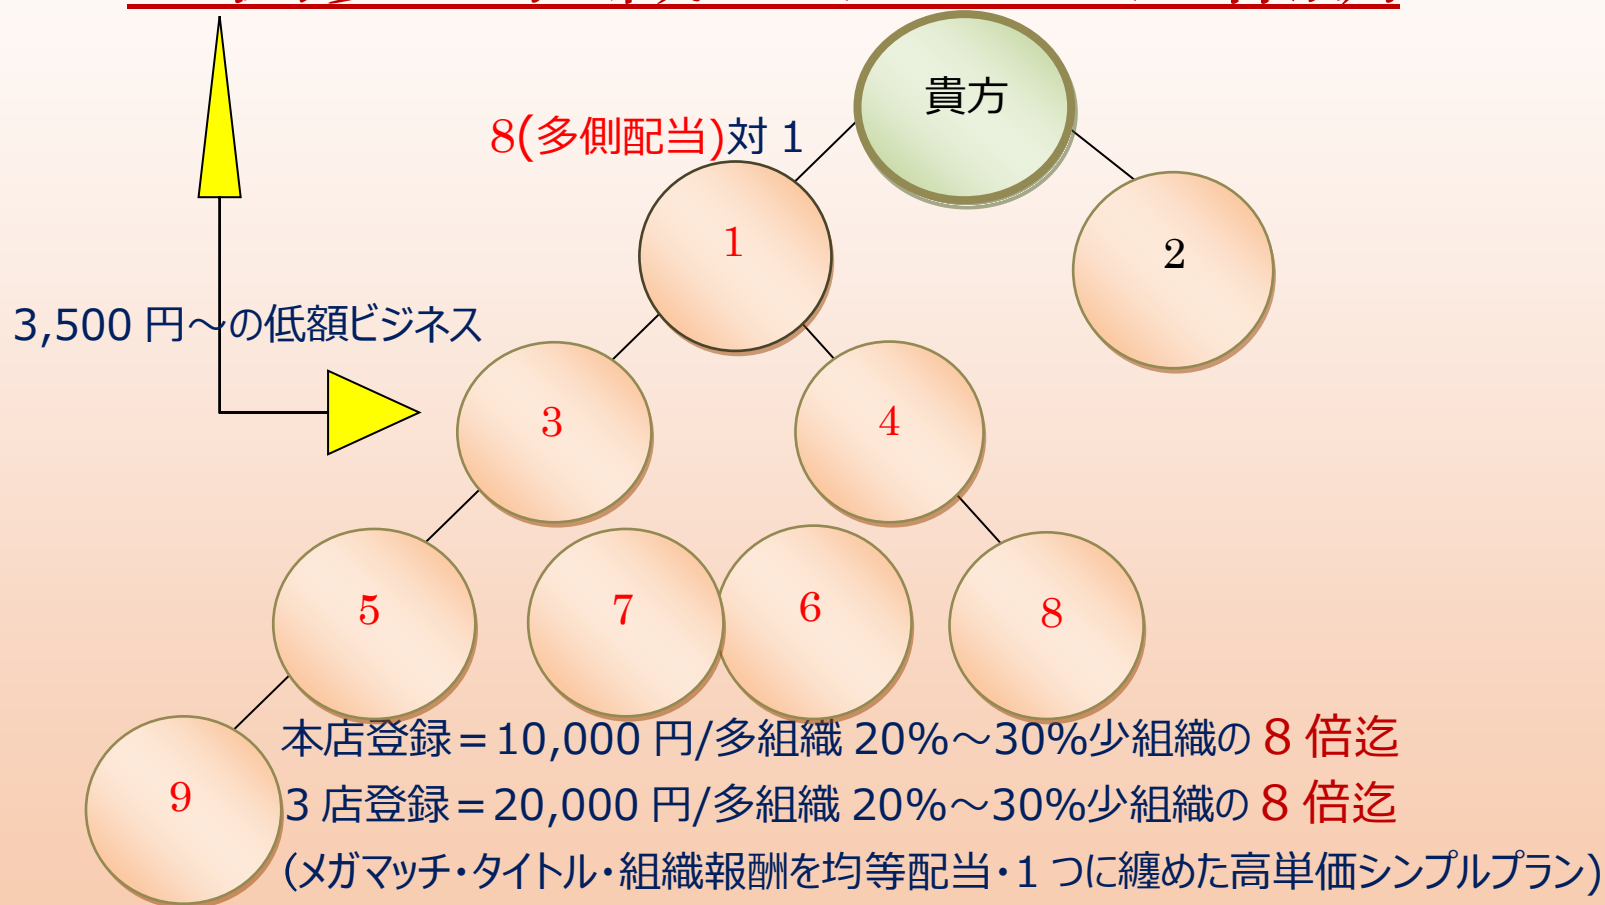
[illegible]

貴方

8(多側配当)対 1

1

2

3,500 円～の低額ビジネス

3

4

5

7

6

8

9

本店登録＝10,000 円/多組織 20%～30%少組織の 8 倍迄

3 店登録＝20,000 円/多組織 20%～30%少組織の 8 倍迄

(メガマッチ・タイトル・組織報酬を均等配当・1 つに纏めた高単価シンプルプラン)